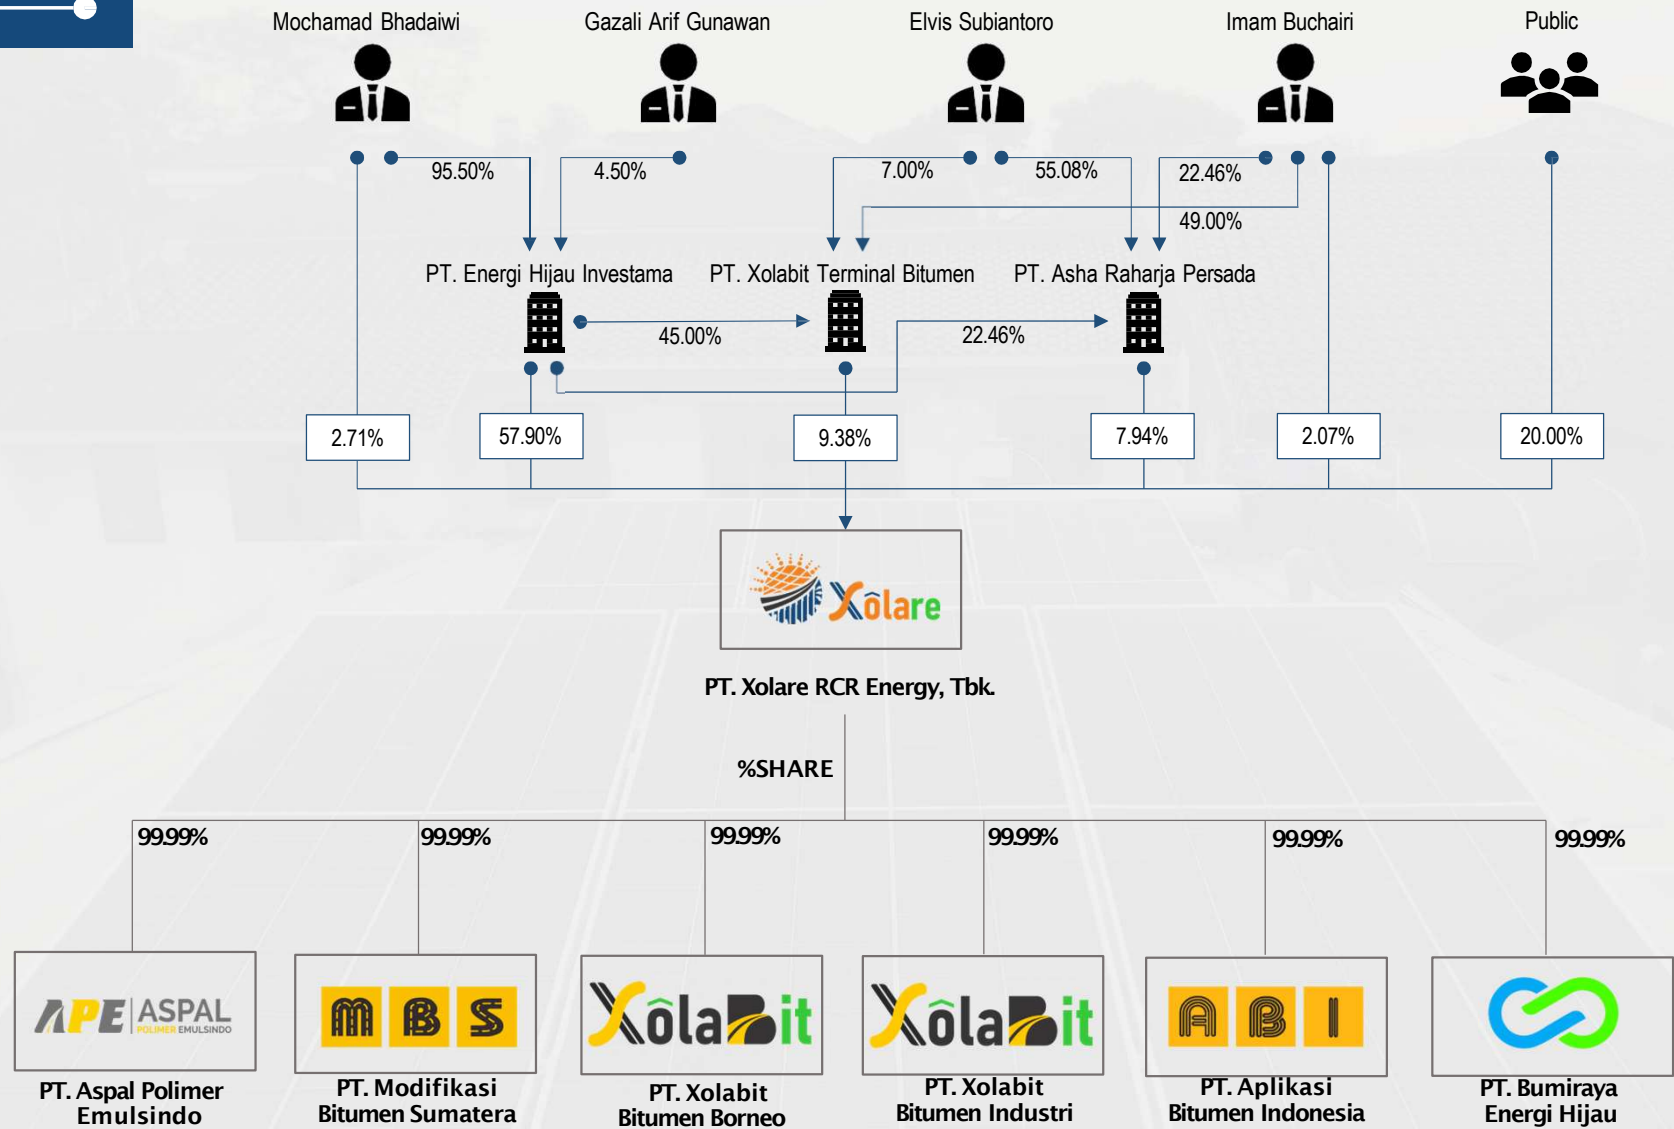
Mochamad Bhadaiwi

Gazali Arif Gunawan

Elvis Subiantoro

Imam Buchairi

Public

95.50%

4.50%

7.00%

55.08%

22.46%

49.00%

PT. Energi Hijau Investama

PT. Xolabit Terminal Bitumen

PT. Asha Raharja Persada

45.00%

22.46%

2.71%

57.90%

9.38%

7.94%

2.07%

20.00%

Xolare

PT. Xolare RCR Energy, Tbk.

%SHARE

99.99%

99.99%

99.99%

99.99%

99.99%

99.99%

APE ASPAL POLIMER EMULSINDO

PT. Aspal Polimer Emulsindo

MBS

PT. Modifikasi Bitumen Sumatera

XolaBit

PT. Xolabit Bitumen Borneo

XolaBit

PT. Xolabit Bitumen Industri

ABI

PT. Aplikasi Bitumen Indonesia

PT. Bumiraya Energi Hijau